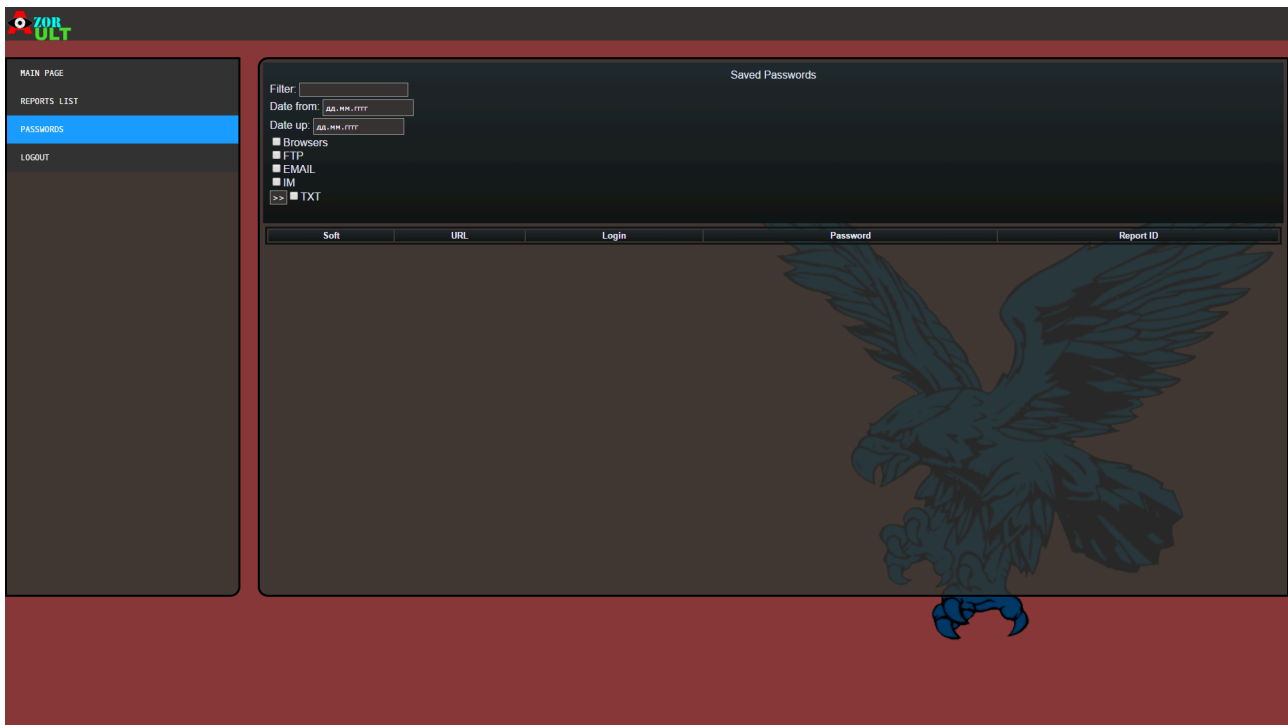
ZOR ULT

MAIN PAGE
REPORTS LIST
PASSWORDS
LOGOUT

Saved Passwords

Filter:
Date from: дд.мм.гггг
Date up: дд.мм.гггг
Browsers
FTP
EMAIL
IM
>> TXT

| Soft | URL | Login | Password | Report ID |
|---|---|---|---|---|